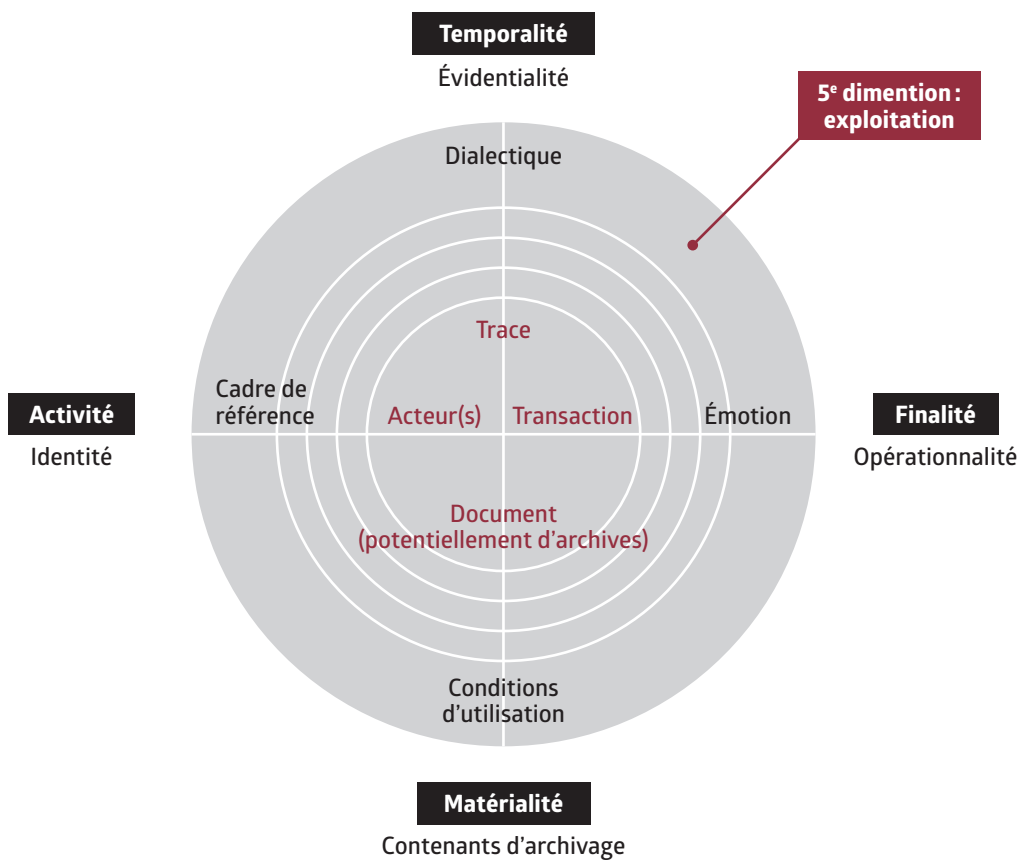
Temporalité
Évidentialité

5$^{e}$ dimention : exploitation

Dialectique

Trace

Activité
Identité

Cadre de référence

Acteur(s)

Transaction

Émotion

Finalité
Opérationnalité

Document (potentiellement d’archives)

Conditions d’utilisation

Matérialité
Contenants d’archivage